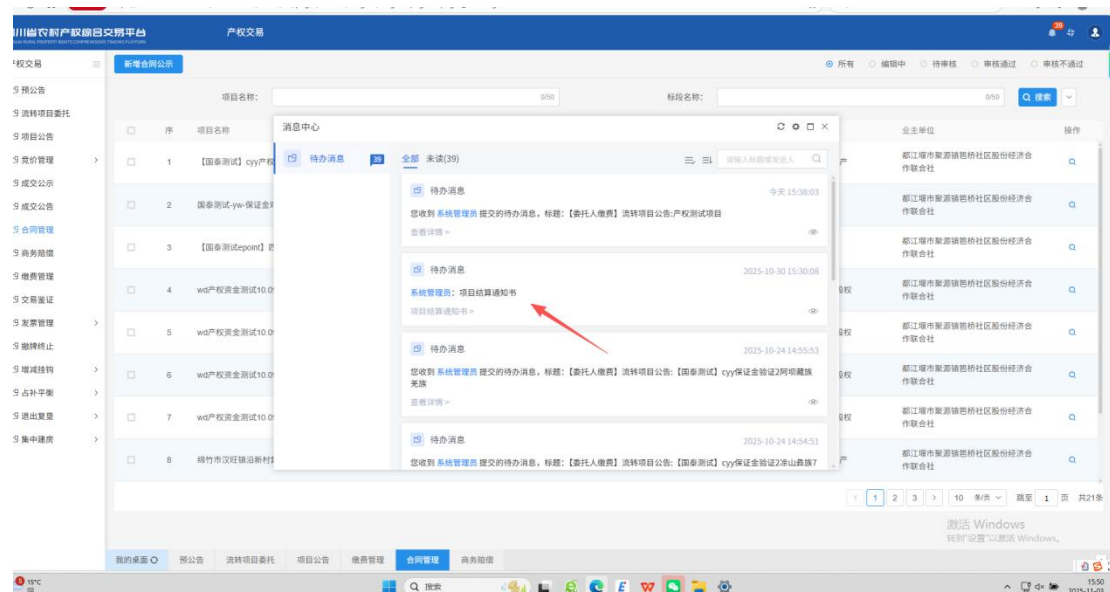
川省农村产权综合交易平台
产权交易
38

权交易
预公告
流转项目委托
项目公告
竞价管理
成交公示
成交公告
合同管理
商务赔偿
缴费管理
交易鉴证
发票管理
撤牌终止
增减挂钩
占补平衡
进出复垦
集中建房

新增合同公示
所有 编辑中 待审核 审核通过 审核不通过
项目名称: 0/50 标段名称: 0/50 搜索

| 序 | 项目名称 | 业主单位 | 操作 |
|---|---|---|---|
| 1 | 【国泰测试】cyy产权 | 都江堰市聚源镇芭桥社区股份经济合作联合社 | |
| 2 | 国泰测试-yw-保证金 | 都江堰市聚源镇芭桥社区股份经济合作联合社 | |
| 3 | 【国泰测试epoint】 | 都江堰市聚源镇芭桥社区股份经济合作联合社 | |
| 4 | wd产权资金测试10.0 | 都江堰市聚源镇芭桥社区股份经济合作联合社 | |
| 5 | wd产权资金测试10.0 | 都江堰市聚源镇芭桥社区股份经济合作联合社 | |
| 6 | wd产权资金测试10.0 | 都江堰市聚源镇芭桥社区股份经济合作联合社 | |
| 7 | wd产权资金测试10.0 | 都江堰市聚源镇芭桥社区股份经济合作联合社 | |
| 8 | 绵竹市汉旺镇沿新村 | 都江堰市聚源镇芭桥社区股份经济合作联合社 | |

消息中心
待办消息 39
全部 未读(39)
请输入标题或发送人

待办消息 今天 15:38:03
您收到 系统管理员 提交的待办消息，标题:【委托人缴费】流转项目公告:产权测试项目
查看详情 >

待办消息 2025-10-30 15:30:08
系统管理员: 项目结算通知书
项目结算通知书 >

待办消息 2025-10-24 14:55:53
您收到 系统管理员 提交的待办消息，标题:【委托人缴费】流转项目公告:【国泰测试】cyy保证金验证2阿坝藏族羌族
查看详情 >

待办消息 2025-10-24 14:54:51
您收到 系统管理员 提交的待办消息，标题:【委托人缴费】流转项目公告:【国泰测试】cyy保证金验证2凉山彝族7

1 2 3 > 10 条/页 跳至 1 页 共21条

激活 Windows
转到"设置"以激活 Windows。

我的桌面 预公告 流转项目委托 项目公告 缴费管理 合同管理 商务赔偿

15°C
搜索
15:50
2025-11-01